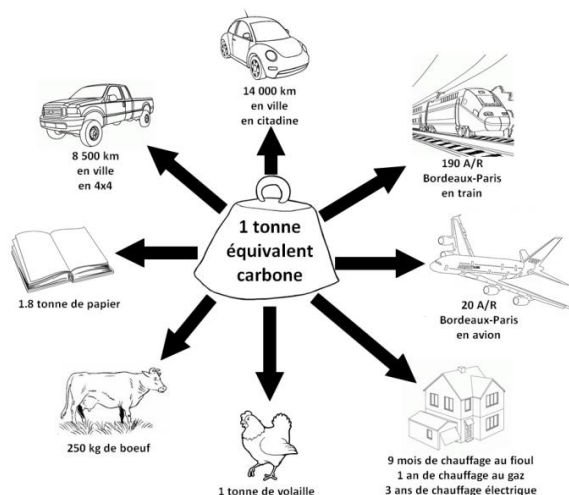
14 000 km
en ville
en citadine

8 500 km
en ville
en 4x4

190 A/R
Bordeaux-Paris
en train

1 tonne
équivalent
carbone

1.8 tonne de papier

20 A/R
Bordeaux-Paris
en avion

250 kg de boeuf

1 tonne de volaille

9 mois de chauffage au fioul
1 an de chauffage au gaz
3 ans de chauffage électrique